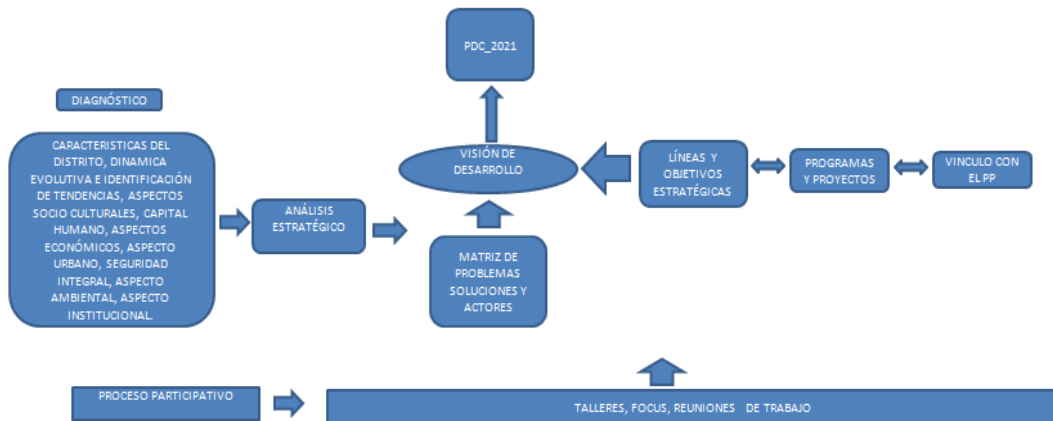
PDC_2021

DIAGNÓSTICO

CARACTERISTICAS DEL DISTRITO, DINAMICA EVOLUTIVA E IDENTIFICACIÓN DE TENDENCIAS, ASPECTOS SOCIO CULTURALES, CAPITAL HUMANO, ASPECTOS ECONÓMICOS, ASPECTO URBANO, SEGURIDAD INTEGRAL, ASPECTO AMBIENTAL, ASPECTO INSTITUCIONAL.

ANÁLISIS ESTRATÉGICO

VISIÓN DE DESARROLLO

MATRIZ DE PROBLEMAS SOLUCIONES Y ACTORES

LÍNEAS Y OBJETIVOS ESTRATÉGICAS

PROGRAMAS Y PROYECTOS

VINCULO CON EL PP

PROCESO PARTICIPATIVO

TALLERES, FOCUS, REUNIONES DE TRABAJO